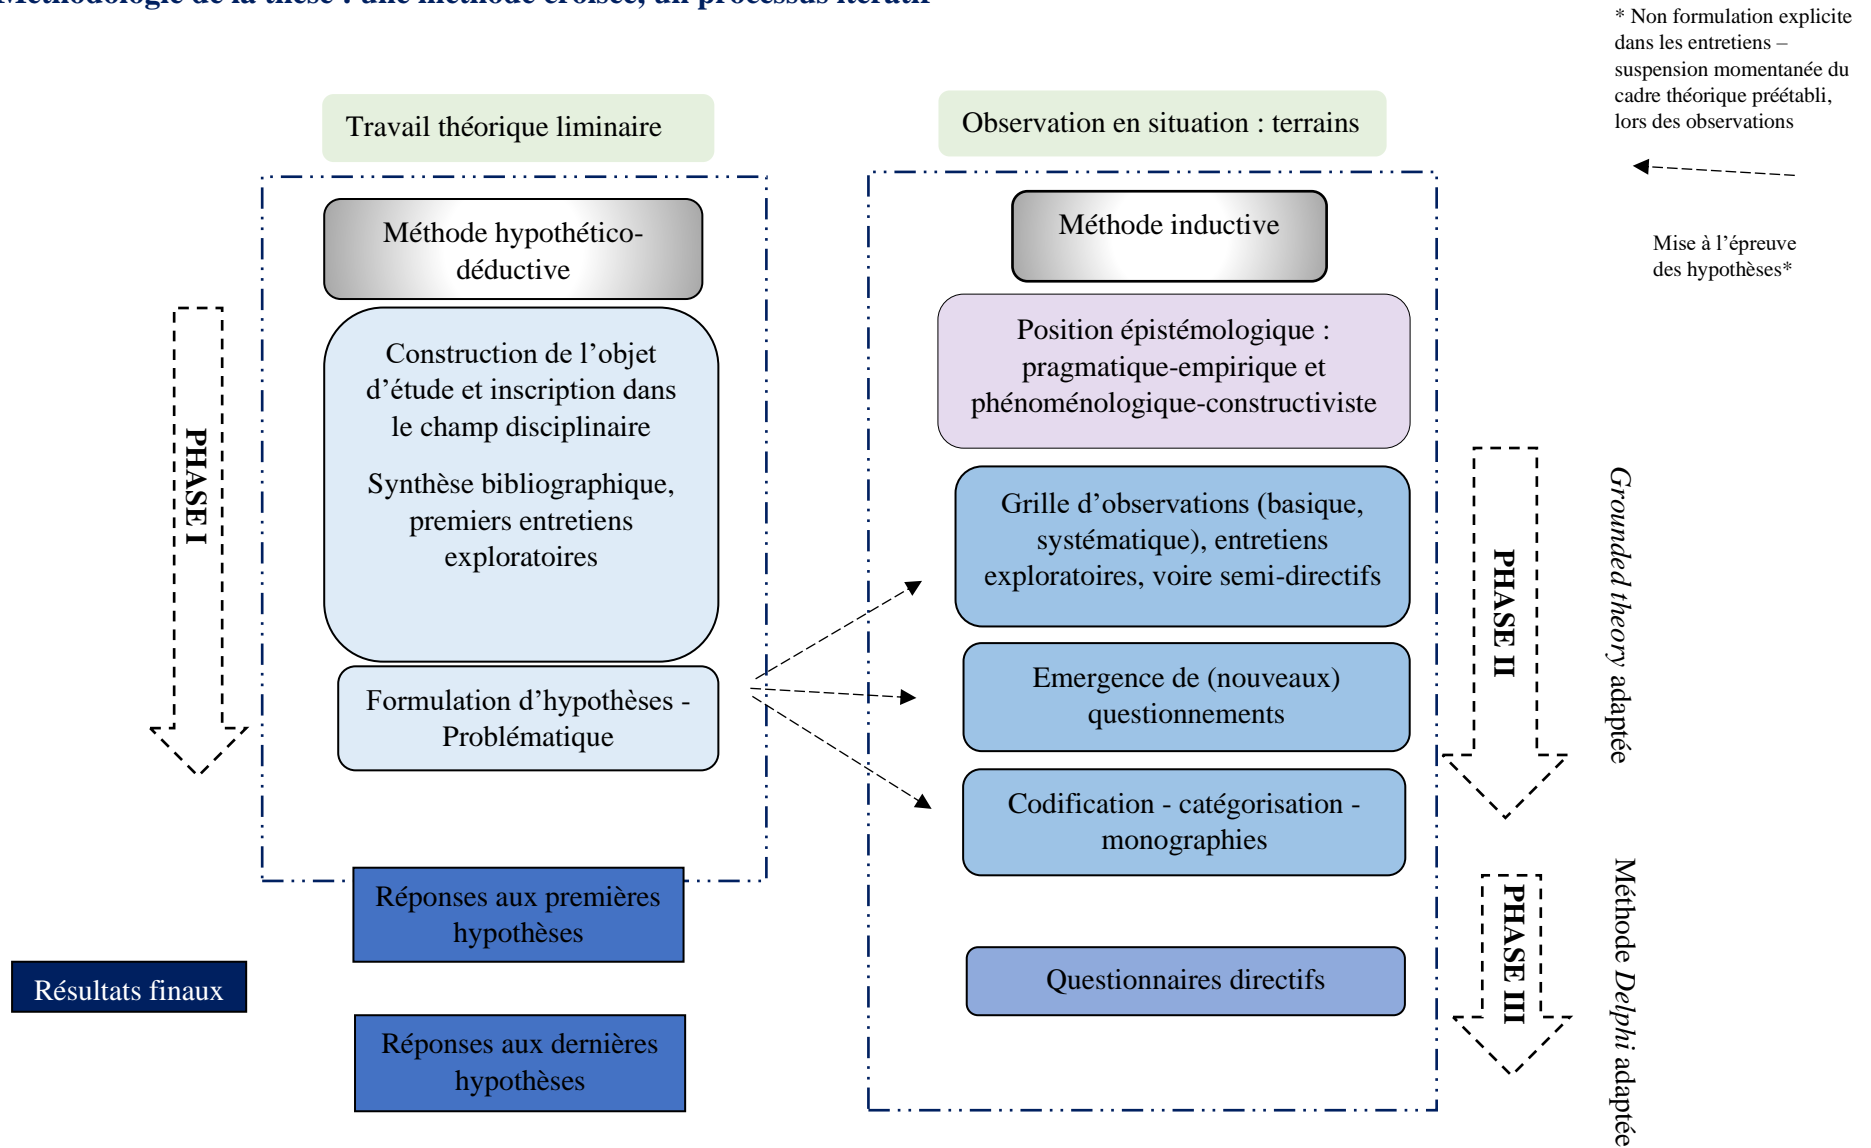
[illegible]

* Non formulation explicite dans les entretiens – suspension momentanée du cadre théorique préétabli, lors des observations

Travail théorique liminaire

Observation en situation : terrains

Mise à l'épreuve des hypothèses*

Méthode hypothético-déductive

Méthode inductive

PHASE I

Construction de l'objet d'étude et inscription dans le champ disciplinaire

Synthèse bibliographique, premiers entretiens exploratoires

Position épistémologique : pragmatique-empirique et phénoménologique-constructiviste

Grille d'observations (basique, systématique), entretiens exploratoires, voire semi-directifs

PHASE II

*Grounded theory* adaptée

Formulation d'hypothèses - Problématique

Emergence de (nouveaux) questionnements

Codification - catégorisation - monographies

Réponses aux premières hypothèses

PHASE III

Méthode *Delphi* adaptée

Résultats finaux

Questionnaires directifs

Réponses aux dernières hypothèses